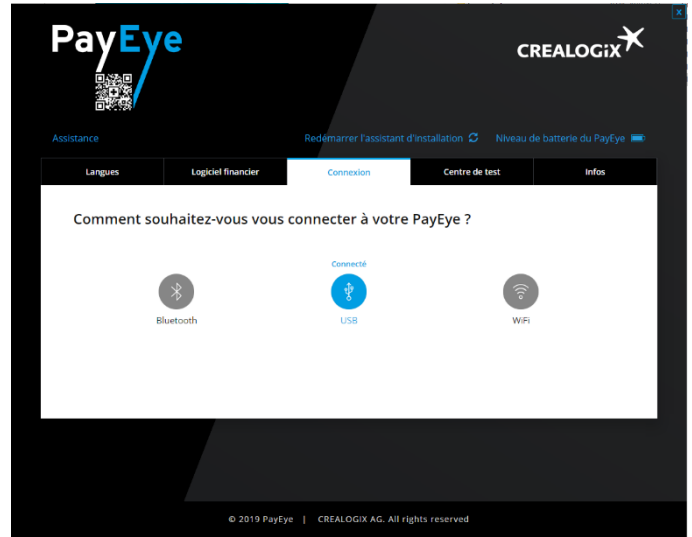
x

PayEye

CREALOGIX

Assistance

Redémarrer l'assistant d'installation

Niveau de batterie du PayEye

| Langues | Logiciel financier | Connexion | Centre de test | Infos |
|---|---|---|---|---|

Comment souhaitez-vous vous connecter à votre PayEye ?

Connecté

Bluetooth

USB

WiFi

© 2019 PayEye | CREALOGIX AG. All rights reserved